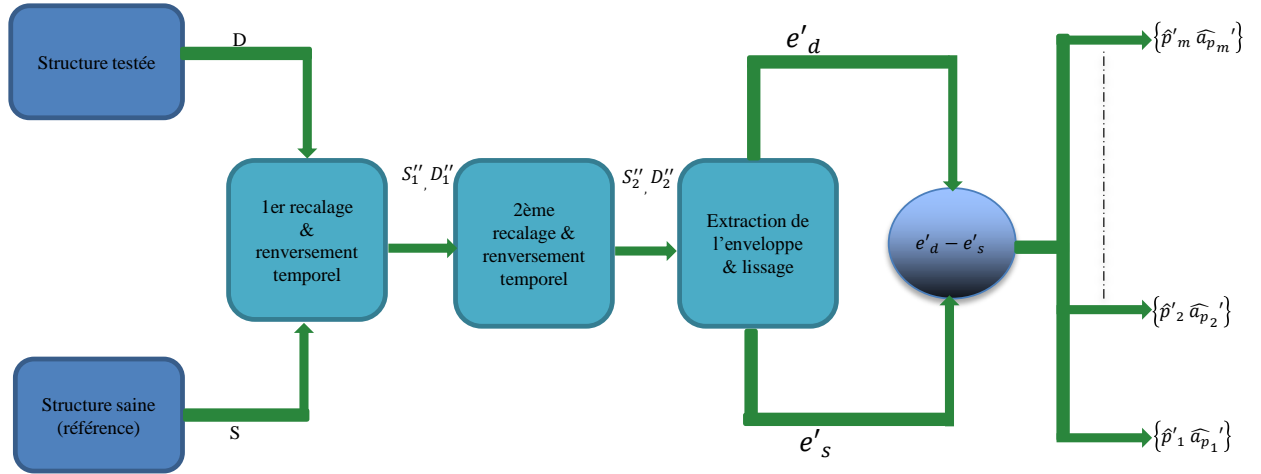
Structure testée

D

1er recalage & renversement temporel

$S_1'', D_1''$

2ème recalage & renversement temporel

$S_2'', D_2''$

Extraction de l'enveloppe & lissage

$e'_d$

$e'_d - e'_s$

$e'_s$

$\{\hat{p}'_m \, \widehat{a_{p_m}}'\}$

$\{\hat{p}'_2 \, \widehat{a_{p_2}}'\}$

$\{\hat{p}'_1 \, \widehat{a_{p_1}}'\}$

Structure saine (référence)

S